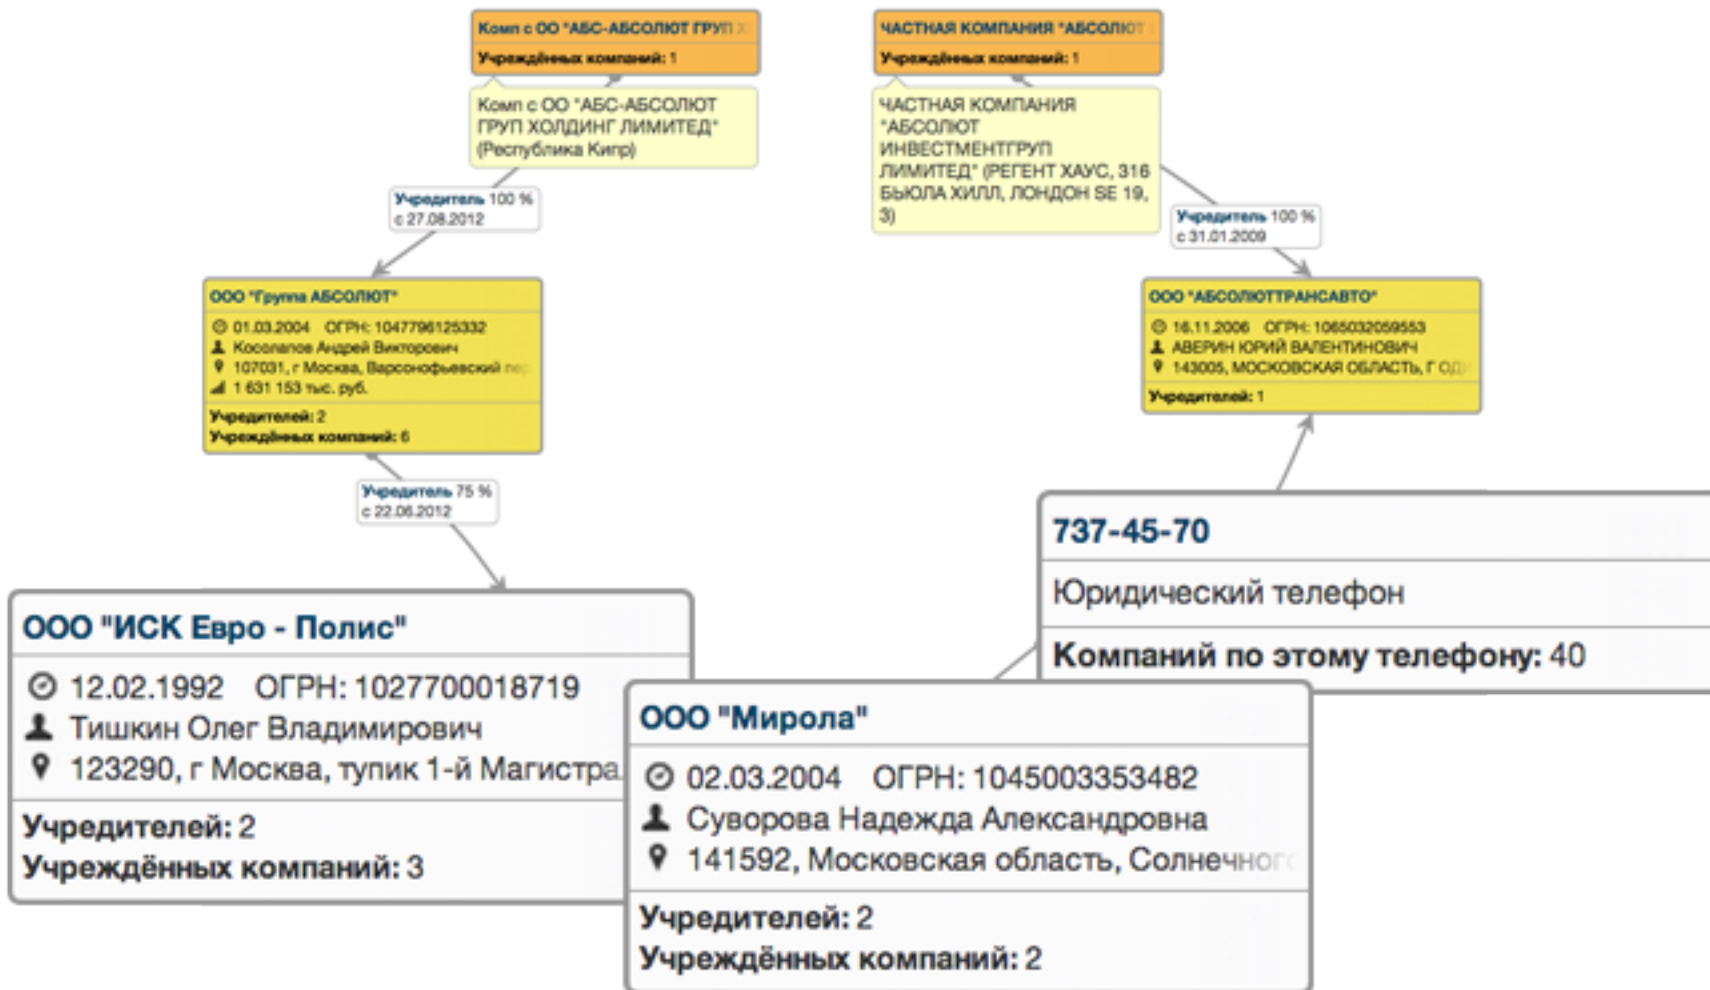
Комп с ОО "АБС-АБСОЛЮТ ГРУП Х
Учреждённых компаний: 1

Комп с ОО "АБС-АБСОЛЮТ ГРУП ХОЛДИНГ ЛИМИТЕД" (Республика Кипр)

Учредитель 100 %
с 27.08.2012

ЧАСТНАЯ КОМПАНИЯ "АБСОЛЮТ
Учреждённых компаний: 1

ЧАСТНАЯ КОМПАНИЯ "АБСОЛЮТ ИНВЕСТМЕНТГРУП ЛИМИТЕД" (РЕГЕНТ ХАУС, 316 БЬЮЛА ХИЛЛ, ЛОНДОН SE 19, 3)

Учредитель 100 %
с 31.01.2009

ООО "Группа АБСОЛЮТ"
01.03.2004 ОГРН: 1047796125332
Косолапов Андрей Викторович
107031, г Москва, Варсонофьевский пер
1 631 153 тыс. руб.
Учредителей: 2
Учреждённых компаний: 6

ООО "АБСОЛЮТТРАНСАВТО"
16.11.2006 ОГРН: 1065032059553
АВЕРИН ЮРИЙ ВАЛЕНТИНОВИЧ
143005, МОСКОВСКАЯ ОБЛАСТЬ, Г ОД
Учредителей: 1

Учредитель 75 %
с 22.06.2012

737-45-70
Юридический телефон
Компаний по этому телефону: 40

ООО "ИСК Евро - Полис"
12.02.1992 ОГРН: 1027700018719
Тишкин Олег Владимирович
123290, г Москва, тупик 1-й Магистра
Учредителей: 2
Учреждённых компаний: 3

ООО "Мирола"
02.03.2004 ОГРН: 1045003353482
Суворова Надежда Александровна
141592, Московская область, Солнечног
Учредителей: 2
Учреждённых компаний: 2